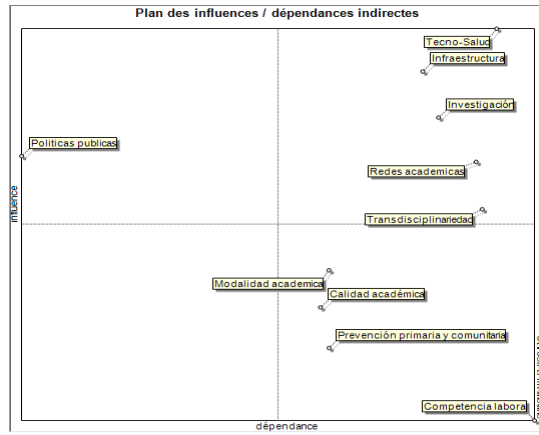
Plan des influences / dépendances indirectes

Tecno-Salud
Infraestructura
Investigación
Politicas publicas
Redes academicas
influence
Transdisciplinariedad
Modalidad academica
Calidad académica
Prevención primaria y comunitaria
Competencia labora
dépendance
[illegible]